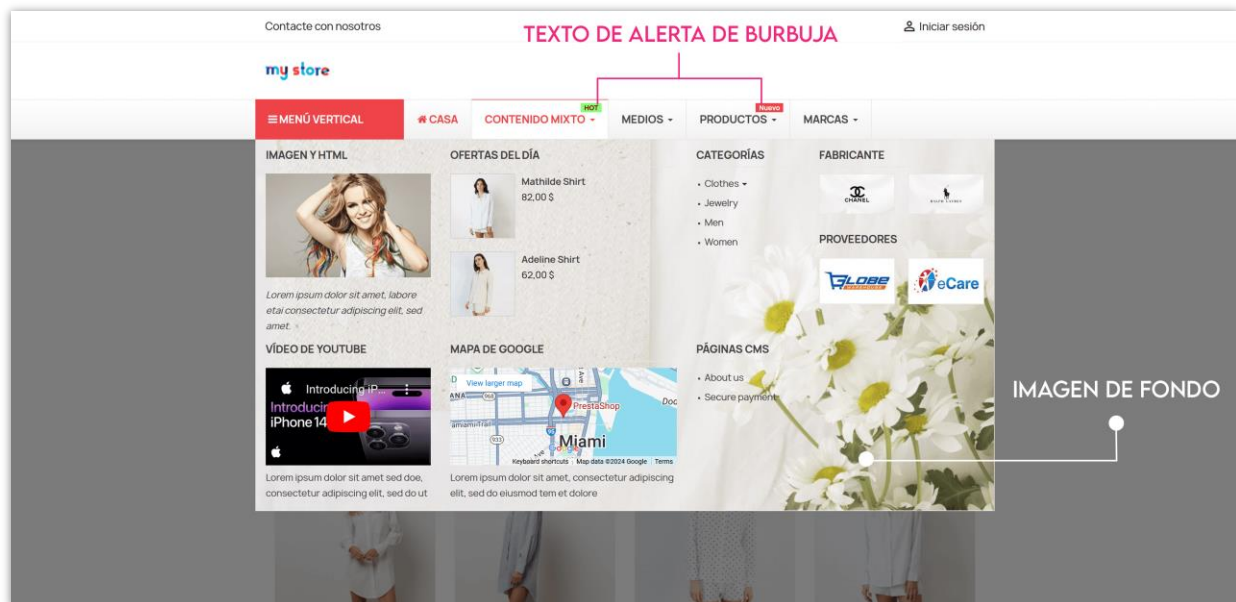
Contacte con nosotros

TEXTO DE ALERTA DE BURBUJA

Iniciar sesión

my store

≡ MENÚ VERTICAL

CASA

HOT

CONTENIDO MIXTO

MEDIOS

Nuevo

PRODUCTOS

MARCAS

IMAGEN Y HTML

Lorem ipsum dolor sit amet, labore etai consectetur adipiscing elit, sed amet.

OFERTAS DEL DÍA

Mathilde Shirt
82,00 $

Adeline Shirt
62,00 $

CATEGORÍAS

• Clothes
• Jewelry
• Men
• Women

FABRICANTE

CHANEL

PROVEEDORES

GLOBE

eCare

VÍDEO DE YOUTUBE

Introducing iP...

Introducin
iPhone 14

Lorem ipsum dolor sit amet sed doe, consectetur adipiscing elit, sed do ut

MAPA DE GOOGLE

View larger map

PrestaShop

Miami

Keyboard shortcuts | Map data ©2024 Google | Terms

Lorem ipsum dolor sit amet, consectetur adipiscing elit, sed do eiusmod tem et dolore

PÁGINAS CMS

• About us
• Secure payment

IMAGEN DE FONDO